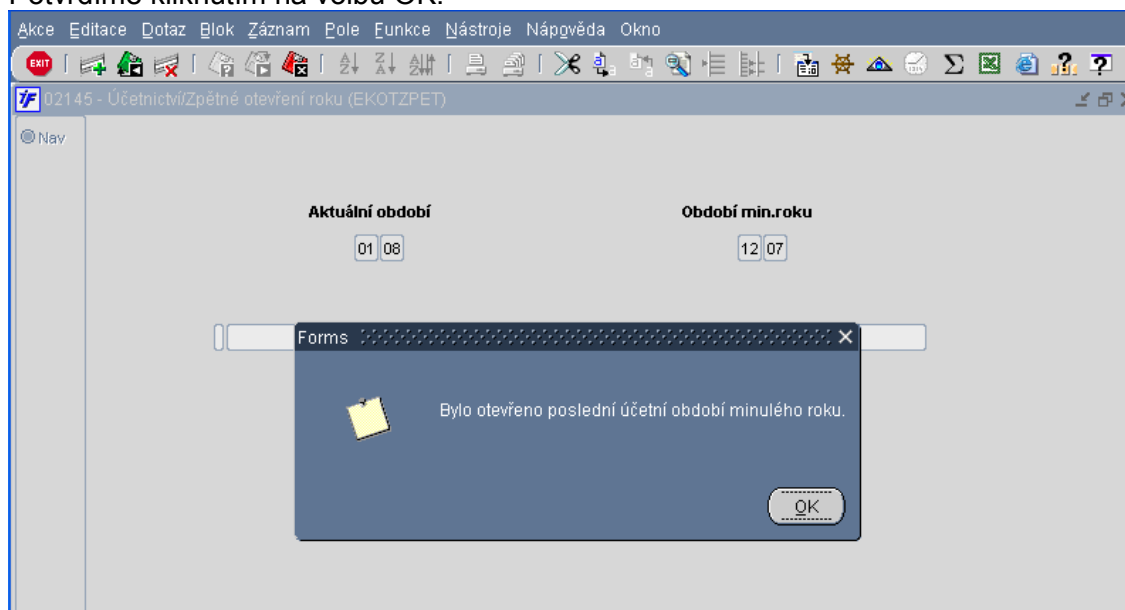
Akce Editace Dotaz Blok Záznam Pole Funkce Nástroje Nápověda Okno

EXIT

02145 - Účetnictví/Zpětné otevření roku (EKOTZPET)

Nav

Aktuální období

01 08

Období min.roku

12 07

Forms

Bylo otevřeno poslední účetní období minulého roku.

OK